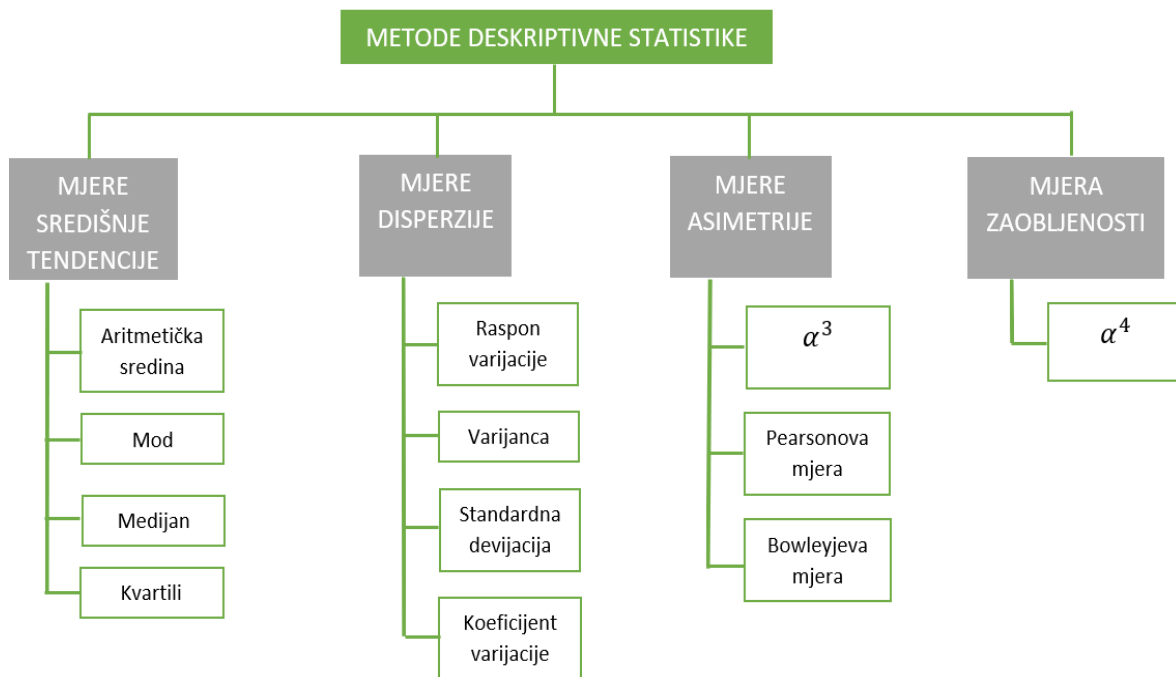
METODE DESKRIPTIVNE STATISTIKE

MJERE SREDIŠNJE TENDENCIJE

Aritmetička sredina

Mod

Medijan

Kvartili

MJERE DISPERZIJE

Raspon varijacije

Varijanca

Standardna devijacija

Koeficijent varijacije

MJERE ASIMETRIJE

$\alpha^3$

Pearsonova mjera

Bowleyjeva mjera

MJERA ZAOBLJENOSTI

$\alpha^4$